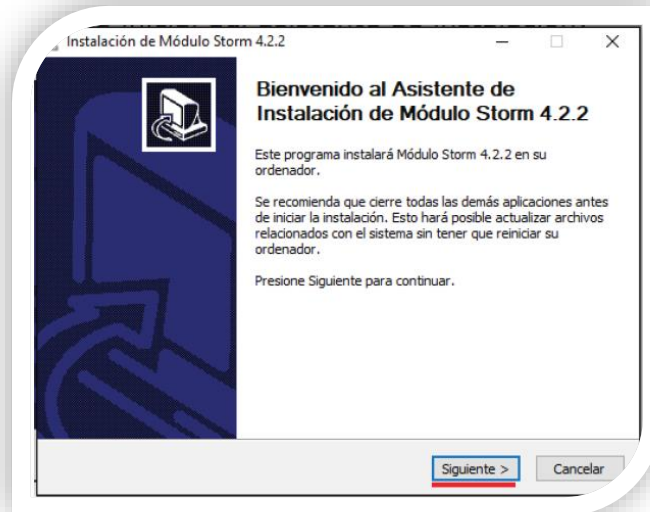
Instalación de Módulo Storm 4.2.2

Bienvenido al Asistente de Instalación de Módulo Storm 4.2.2

Este programa instalará Módulo Storm 4.2.2 en su ordenador.

Se recomienda que cierre todas las demás aplicaciones antes de iniciar la instalación. Esto hará posible actualizar archivos relacionados con el sistema sin tener que reiniciar su ordenador.

Presione Siguiente para continuar.

Siguiente >

Cancelar